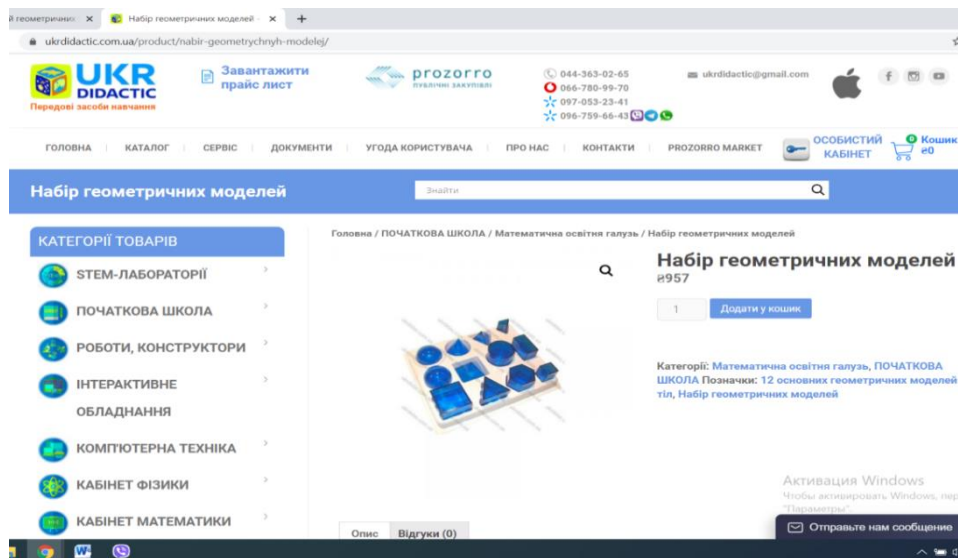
й геометричних × Набір геометричних моделей × +

ukrdidactic.com.ua/product/nabir-geometrychnyh-modelej/

UKR DIDACTIC
Передові засоби навчання

Завантажити прайс лист

prozorro
ПУБЛІЧНІ ЗАКУПІВЛІ

044-363-02-65
066-780-99-70
097-053-23-41
096-759-66-43

ukrdidactic@gmail.com

ГОЛОВНА | КАТАЛОГ | СЕРВІС | ДОКУМЕНТИ | УГОДА КОРИСТУВАЧА | ПРО НАС | КОНТАКТИ | PROZORRO MARKET

ОСОБИСТИЙ КАБІНЕТ

0 Кошик ₴0

Набір геометричних моделей

Знайти

КАТЕГОРІЇ ТОВАРІВ

STEM-ЛАБОРАТОРІЇ

ПОЧАТКОВА ШКОЛА

РОБОТИ, КОНСТРУКТОРИ

ІНТЕРАКТИВНЕ ОБЛАДНАННЯ

КОМП'ЮТЕРНА ТЕХНІКА

КАБІНЕТ ФІЗИКИ

КАБІНЕТ МАТЕМАТИКИ

Головна / ПОЧАТКОВА ШКОЛА / Математична освітня галузь / Набір геометричних моделей

Набір геометричних моделей
₴957

1

Додати у кошик

Категорії: Математична освітня галузь, ПОЧАТКОВА ШКОЛА Позначки: 12 основних геометричних моделей тіл, Набір геометричних моделей

Активация Windows
Чтобы активировать Windows, пер "Параметры".

Опис | Відгуки (0)

Отправьте нам сообщение